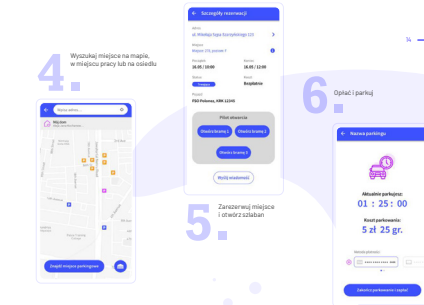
4.

Wyszukaj miejsce na mapie, w miejscu pracy lub na osiedlu

Wpisz adres...

Mój dom

Zapisz miejsce parkingowe

← Szczegóły rezerwacji

Adres
ul. Mieszka I księcia Szczecińskiego 123

Miejsce
Miejsce 170, poziom 1

Rozpoczęcie
16.05 | 10:00

Koniec
16.05 | 13:00

Status
Zapłacono

Koszt
Bezpłatnie

Pojazd
FSO Polonez, KRK 12345

Pilot otwarcia

Otwórz bramę 1

Otwórz bramę 2

Otwórz bramę 3

Wyślij wiadomość

5.

Zarezerwuj miejsce i otwórz szlaban

6.

Opłać i parkuj

← Nazwa parkingu

Aktualnie parkujesz:

01 : 25 : 00

Koszt parkowania:

5 zł 25 gr.

Metoda płatności

Zakończ parkowanie i zapłać